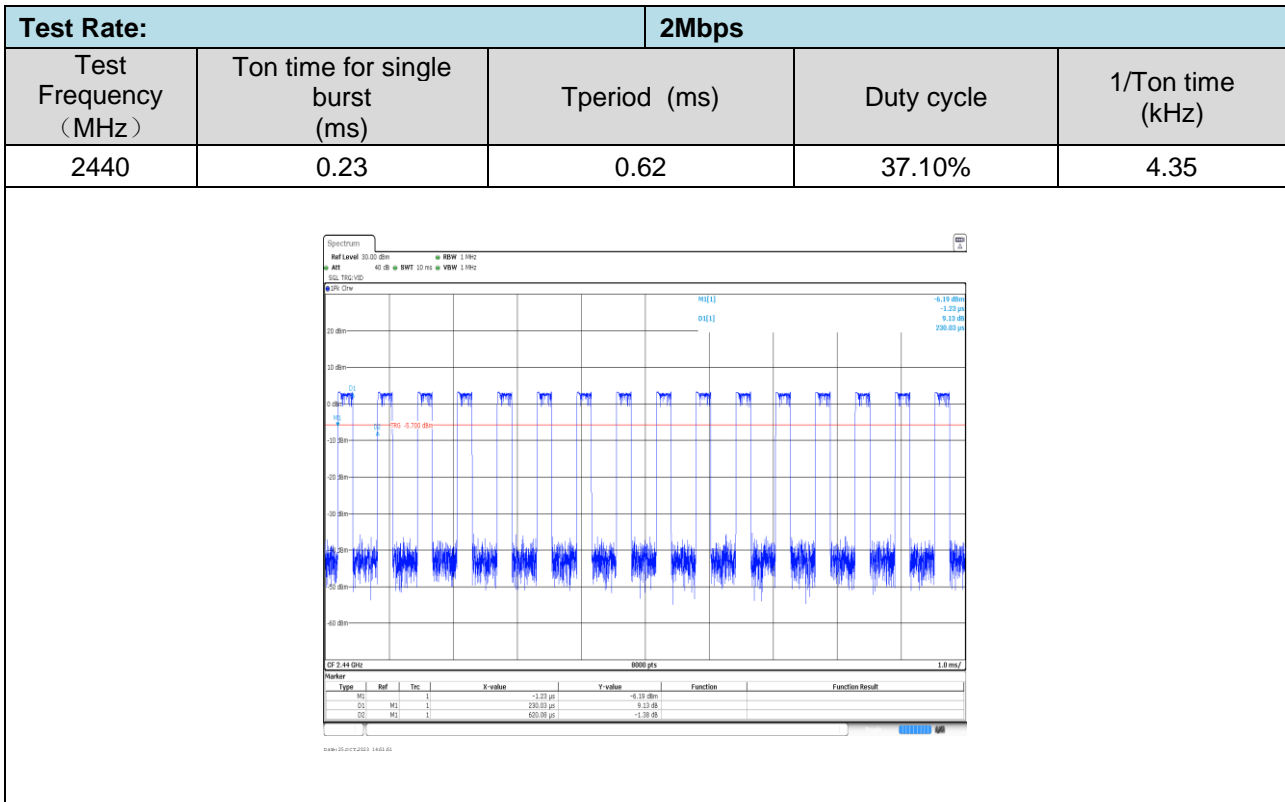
| Test Rate: | | 2Mbps | | |
|---|---|---|---|---|
| Test Frequency （MHz） | Ton time for single burst (ms) | Tperiod (ms) | Duty cycle | 1/Ton time (kHz) |
| 2440 | 0.23 | 0.62 | 37.10% | 4.35 |

Spectrum
Ref Level 30.00 dBm ● RBW 1 MHz
● Att 40 dB ● SWT 10 ms ● VBW 1 MHz
SGL TRG:VID
●1Pk Clrw

M1[1] -6.19 dBm
-1.23 µs
D1[1] 9.13 dB
230.03 µs

20 dBm
10 dBm
D1
0 dBm
M1
D2
TRG -5.700 dBm
-10 dBm
-20 dBm
-30 dBm
-40 dBm
-50 dBm
-60 dBm

CF 2.44 GHz 8000 pts 1.0 ms/

Marker
| Type | Ref | Trc | X-value | Y-value | Function | Function Result |
|---|---|---|---|---|---|---|
| M1 | | 1 | -1.23 µs | -6.19 dBm | | |
| D1 | M1 | 1 | 230.03 µs | 9.13 dB | | |
| D2 | M1 | 1 | 620.08 µs | -1.38 dB | | |

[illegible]